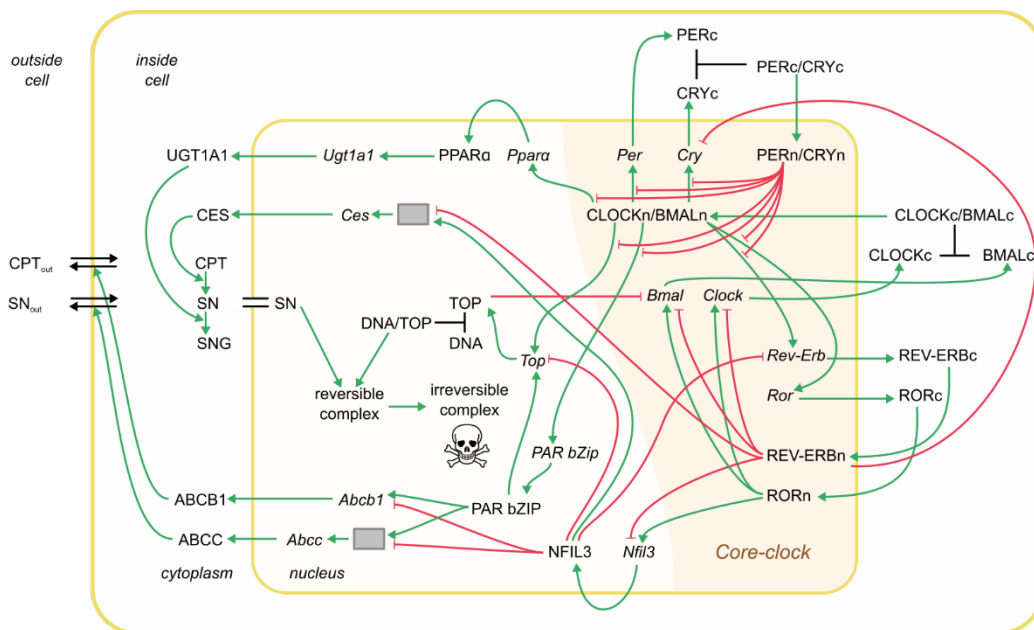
outside cell

inside cell

PERc

PERc/CRYc

CRYc

UGT1A1

Ugt1a1

PPARα

Pparα

Per

Cry

PERn/CRYn

CES

Ces

CLOCKn/BMALn

CLOCKc/BMALc

CLOCKc

BMALc

CPT$_{out}$

CPT

SN$_{out}$

SN

SN

TOP

Bmal

Clock

DNA/TOP

DNA

SNG

Top

Rev-Erb

REV-ERBc

reversible complex

irreversible complex

Ror

RORc

PAR bZip

REV-ERBn

ABCB1

Abcb1

PAR bZIP

RORn

ABCC

Abcc

NFIL3

Nfil3

Core-clock

cytoplasm

nucleus